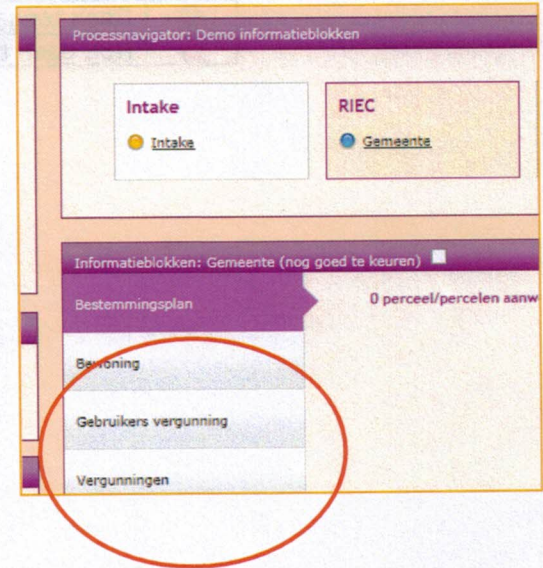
Processnavigator: Demo informatieblokken

Intake

Intake

RIEC

Gemeente

Informatieblokken: Gemeente (nog goed te keuren)

Bestemmingsplan

0 perceel/percelen aanw

Bewoning

Gebruikers vergunning

Vergunningen